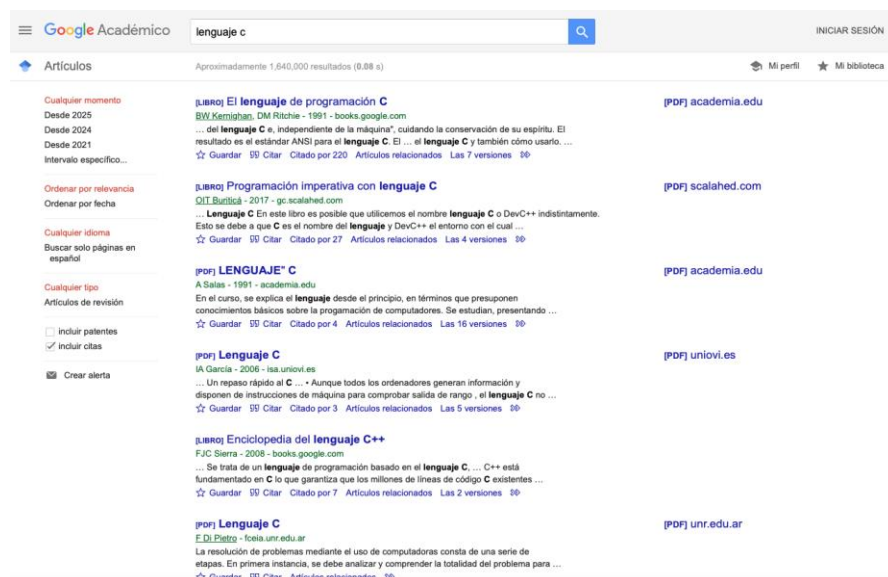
Google Académico

lenguaje c

INICIAR SESIÓN

Artículos

Aproximadamente 1,640,000 resultados (0.08 s)

Mi perfil

Mi biblioteca

Cualquier momento
Desde 2025
Desde 2024
Desde 2021
Intervalo específico...

Ordenar por relevancia
Ordenar por fecha

Cualquier idioma
Buscar solo páginas en español

Cualquier tipo
Artículos de revisión

incluir patentes
incluir citas

Crear alerta

[LIBRO] El lenguaje de programación C
BW Kernighan, DM Ritchie - 1991 - books.google.com
... del lenguaje C e, independiente de la máquina", cuidando la conservación de su espíritu. El resultado es el estándar ANSI para el lenguaje C. El ... el lenguaje C y también cómo usarlo. ...
Guardar Citar Citado por 220 Artículos relacionados Las 7 versiones

[PDF] academia.edu

[LIBRO] Programación imperativa con lenguaje C
OIT Buriticá - 2017 - gc.scalahed.com
... Lenguaje C En este libro es posible que utilicemos el nombre lenguaje C o DevC++ indistintamente. Esto se debe a que C es el nombre del lenguaje y DevC++ el entorno con el cual ...
Guardar Citar Citado por 27 Artículos relacionados Las 4 versiones

[PDF] scalahed.com

[PDF] LENGUAJE" C
A Salas - 1991 - academia.edu
En el curso, se explica el lenguaje desde el principio, en términos que presuponen conocimientos básicos sobre la progamación de computadores. Se estudian, presentando ...
Guardar Citar Citado por 4 Artículos relacionados Las 16 versiones

[PDF] academia.edu

[PDF] Lenguaje C
IA García - 2006 - isa.uniovi.es
... Un repaso rápido al C ... • Aunque todos los ordenadores generan información y disponen de instrucciones de máquina para comprobar salida de rango , el lenguaje C no ...
Guardar Citar Citado por 3 Artículos relacionados Las 5 versiones

[PDF] uniovi.es

[LIBRO] Enciclopedia del lenguaje C++
FJC Sierra - 2008 - books.google.com
... Se trata de un lenguaje de programación basado en el lenguaje C, ... C++ está fundamentado en C lo que garantiza que los millones de líneas de código C existentes ...
Guardar Citar Citado por 7 Artículos relacionados Las 2 versiones

[PDF] Lenguaje C
F Di Pietro - fceia.unr.edu.ar
La resolución de problemas mediante el uso de computadoras consta de una serie de etapas. En primera instancia, se debe analizar y comprender la totalidad del problema para ...
Guardar Citar Artículos relacionados

[PDF] unr.edu.ar